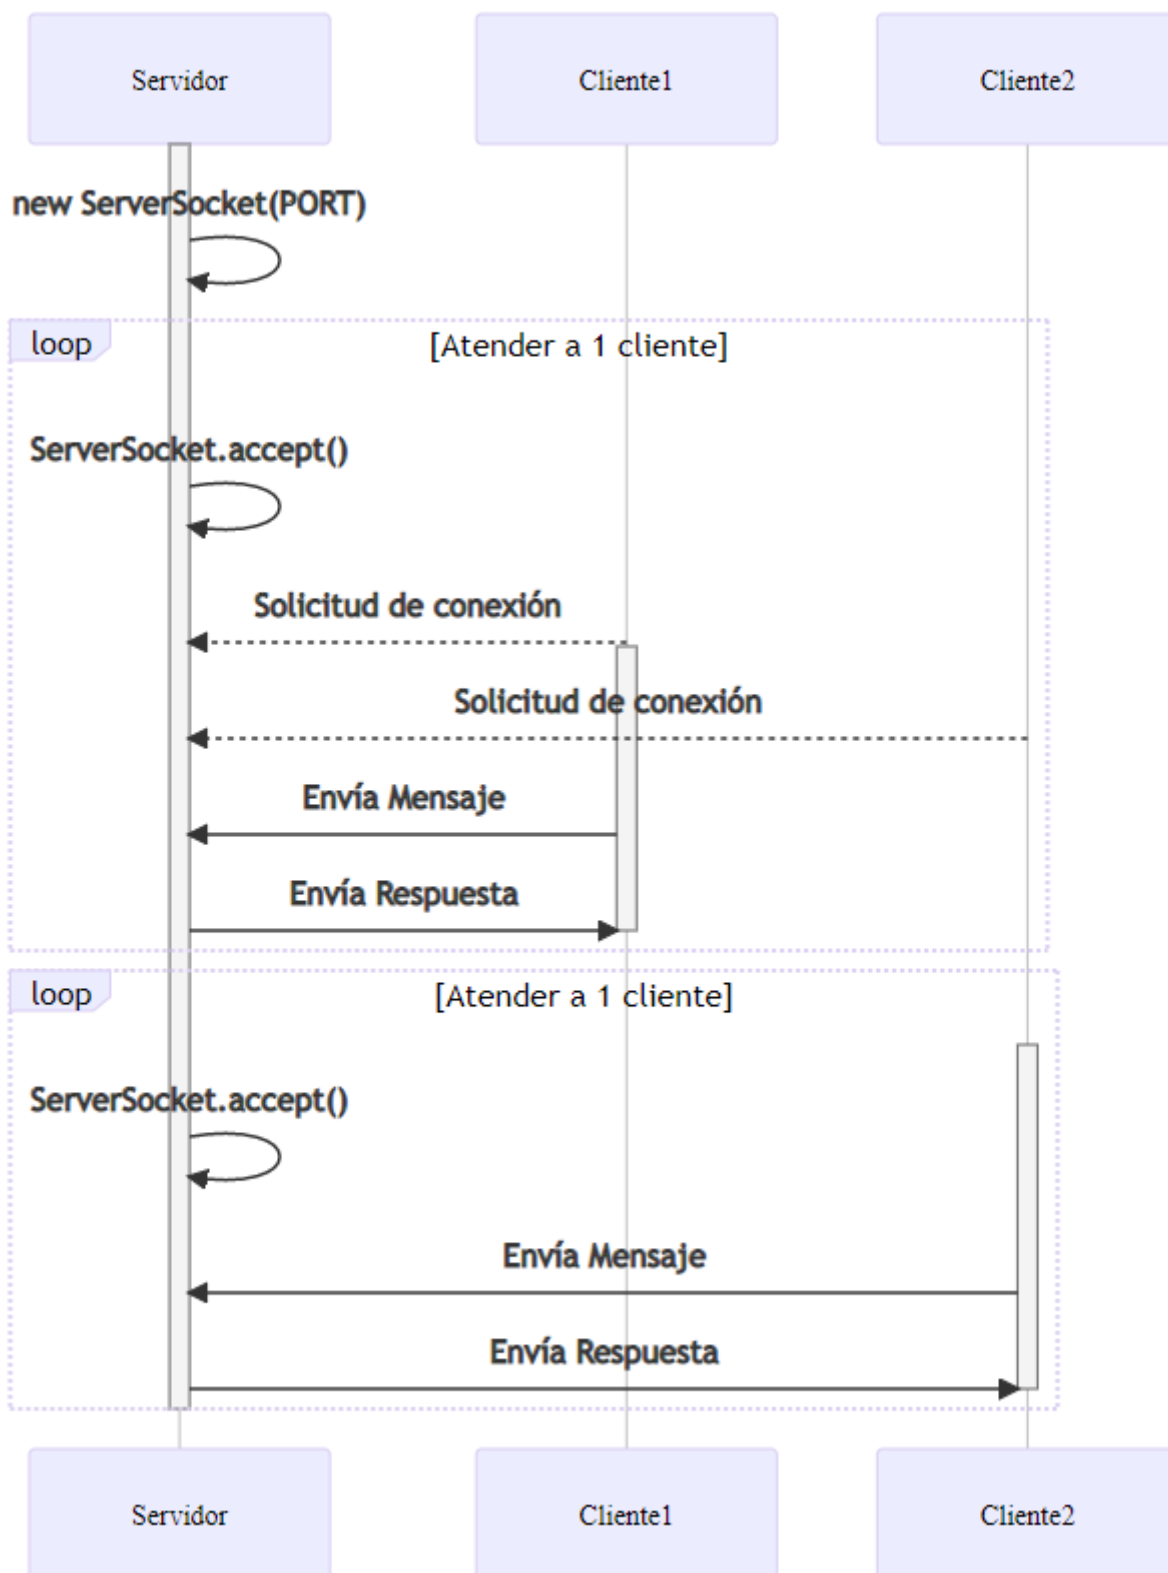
Servidor

Cliente1

Cliente2

new ServerSocket(PORT)

loop

[Atender a 1 cliente]

ServerSocket.accept()

Solicitud de conexión

Solicitud de conexión

Envía Mensaje

Envía Respuesta

loop

[Atender a 1 cliente]

ServerSocket.accept()

Envía Mensaje

Envía Respuesta

Servidor

Cliente1

Cliente2